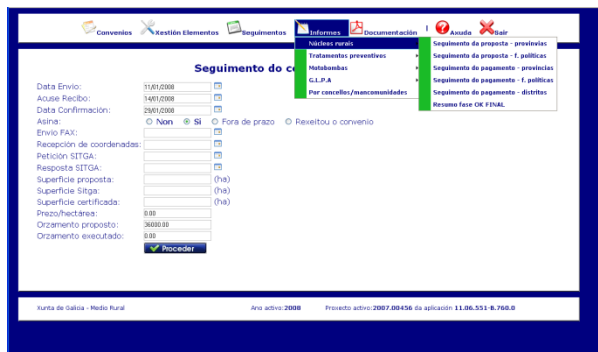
Convenios Xestión Elementos Seguimentos Informes Documentación | Axuda Saír

Núcleos rurais
Tratamentos preventivos
Motobombas
G.I.P.A
Por concellos/mancomunidades

Seguimento da proposta - provincias
Seguimento da proposta - f. políticas
Seguimento do pagamento - provincias
Seguimento do pagamento - f. políticas
Seguimento do pagamento - distritos
Resumo fase OK FINAL

Seguimento do co

Data Envío: 11/01/2008
Acuse Recibo: 14/01/2008
Data Confirmación: 29/01/2008
Asina: Non Si Fora de prazo Rexeitou o convenio
Envío FAX:
Recepción de coordenadas:
Petición SITGA:
Resposta SITGA:
Superficie proposta: (ha)
Superficie Sitga: (ha)
Superficie certificada: (ha)
Prezo/hectárea: 0.00
Orzamento proposto: 36000.00
Orzamento executado: 0.00
Proceder

Xunta de Galicia - Medio Rural Ano activo:2008 Proxecto activo:2007.00456 da aplicación 11.06.551-B.760.0